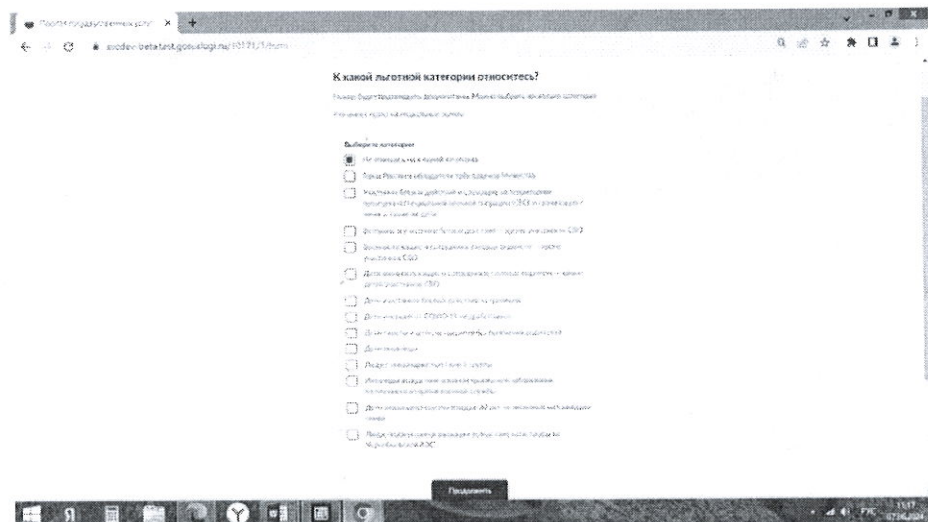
Портал государственных услуг ×

svcdev-betatest.gosuslugi.ru/10171/1/form

К какой льготной категории относитесь?

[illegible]

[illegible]

Выберите категорию

Не отношусь ни к одной из списка

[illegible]

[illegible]

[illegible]

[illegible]

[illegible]

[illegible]

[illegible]

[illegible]

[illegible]

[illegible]

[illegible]

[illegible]

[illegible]

Продолжить

РУС